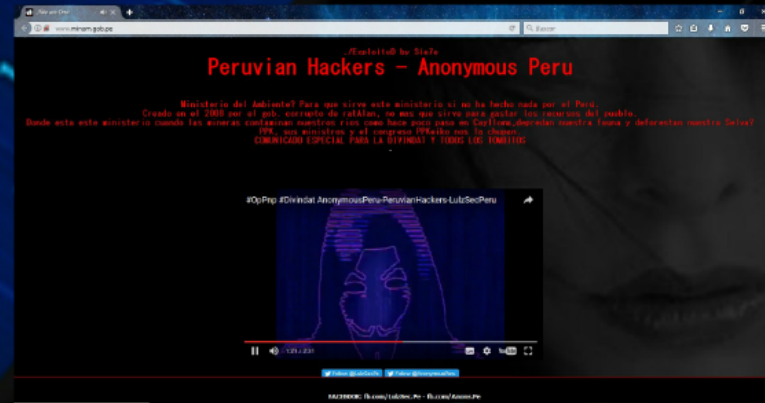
Hax por One

www.minam.gob.pe

Buscar

./ExploiteD by SiaTe

Peruvian Hackers - Anonymous Peru

Ministerio del Ambiente? Para que sirve este ministerio si no ha hecho nada por el Peru. Creado en el 2008 por el gob. corrupto de calAlan, no mas que sirve para gastar los recursos del pueblo. Donde esta este ministerio cuando las mineras contaminan nuestros rios como hace poco paso en Cajllome,depredan nuestra fauna y deforestan nuestra Selva? PPK, sus ministros y el congreso PPKeiko nos lo chupan. COMUNICADO ESPECIAL PARA LA DIVINDAT Y TODOS LOS TOMBITOS

#OpPnp #Divindat AnonymousPeru-PeruvianHackers-LulzSecPeru

1:25 / 2:31

Follow @LulzSecPe

Follow @AnonymousPeru

FACEBOOK: fb.com/LulzSec.Pe - fb.com/Anon.Pe